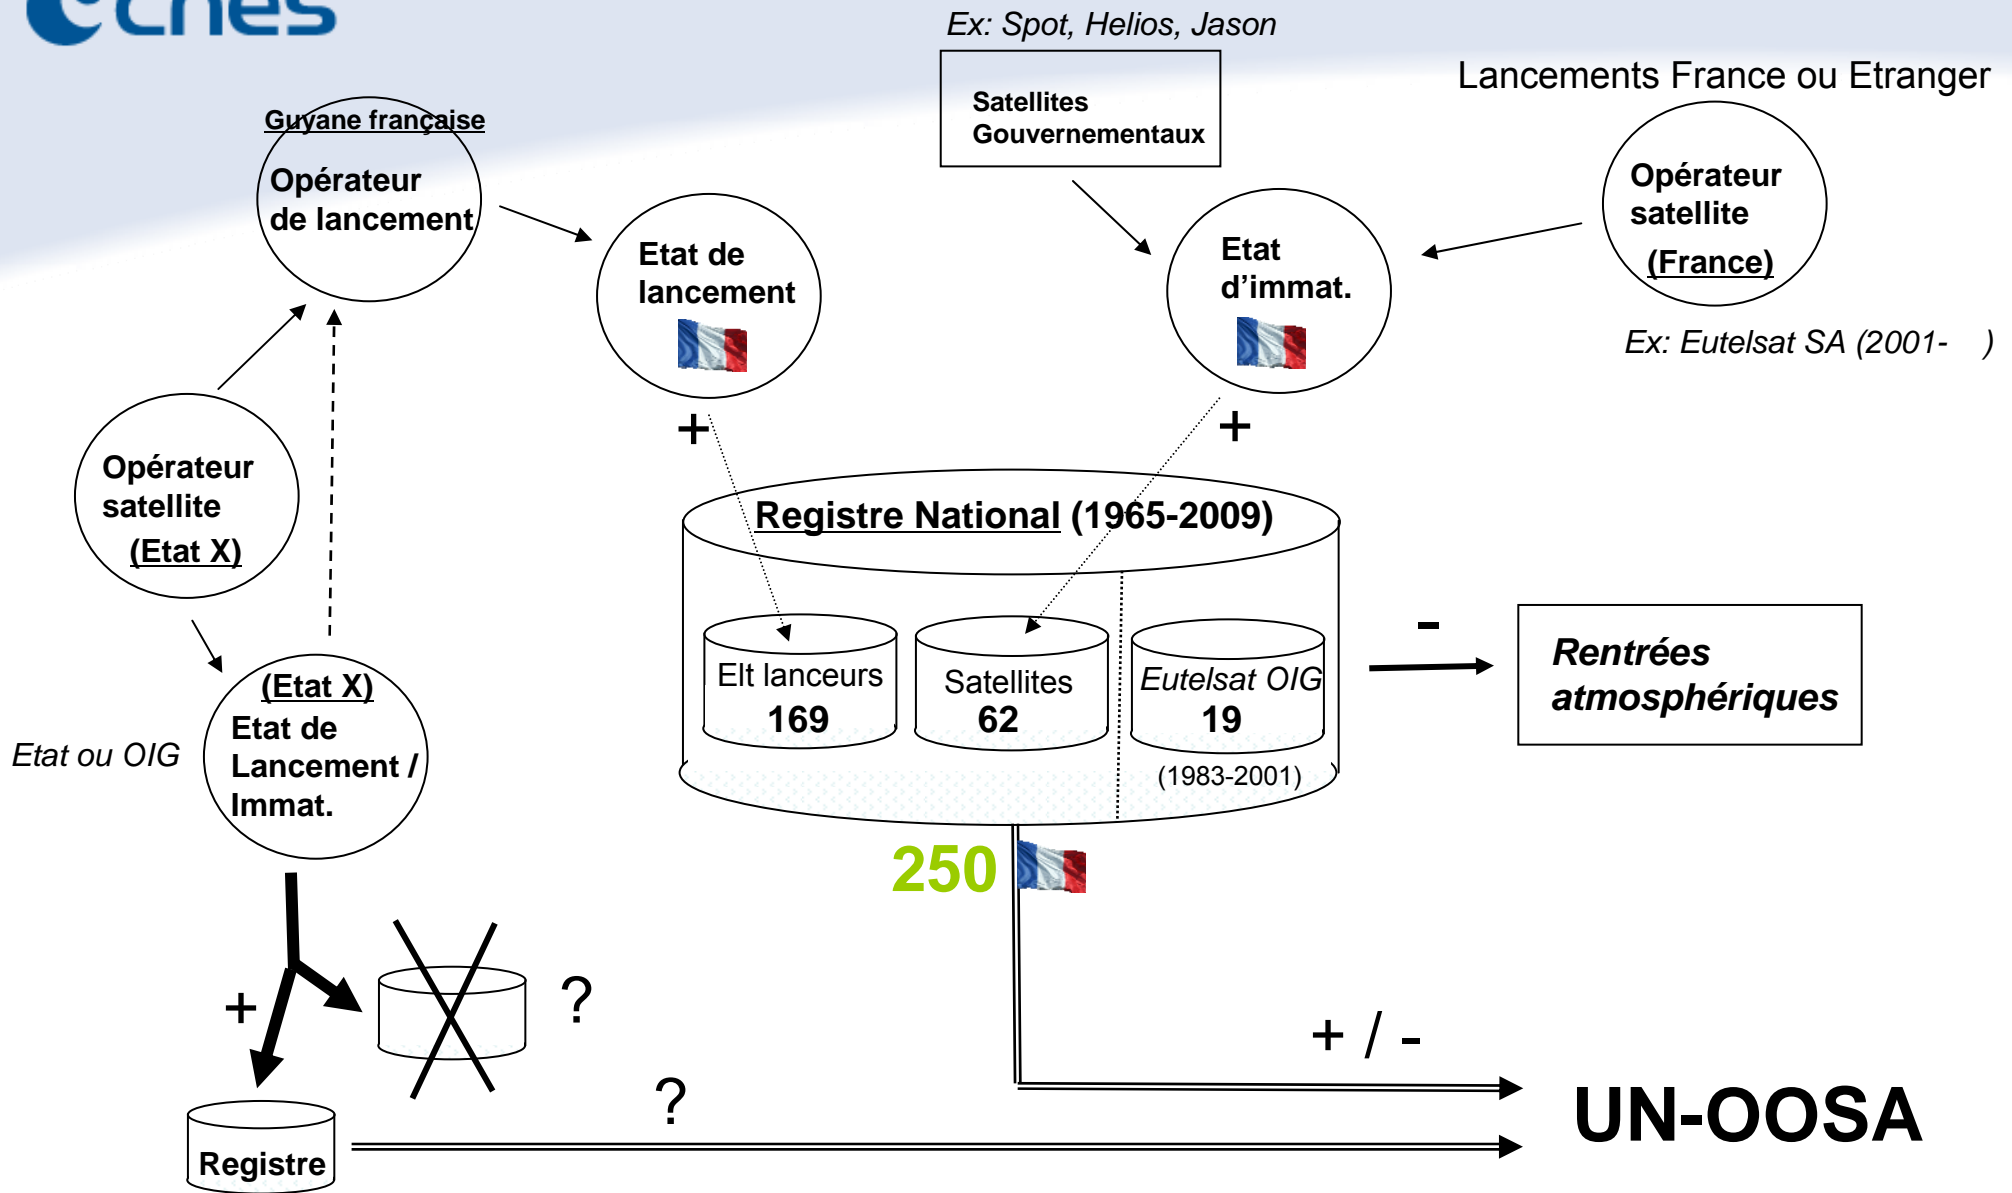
cnes

Ex: Spot, Helios, Jason

Satellites Gouvernementaux

Lancements France ou Etranger

Guyane française

Opérateur de lancement

Etat de lancement

Etat d'immat.

Opérateur satellite (France)

Ex: Eutelsat SA (2001- )

Opérateur satellite (Etat X)

+

+

Registre National (1965-2009)

Elt lanceurs 169

Satellites 62

Eutelsat OIG 19

(1983-2001)

-

Rentrées atmosphériques

(Etat X) Etat de Lancement / Immat.

Etat ou OIG

250

+

?

+ / -

?

Registre

UN-OOSA